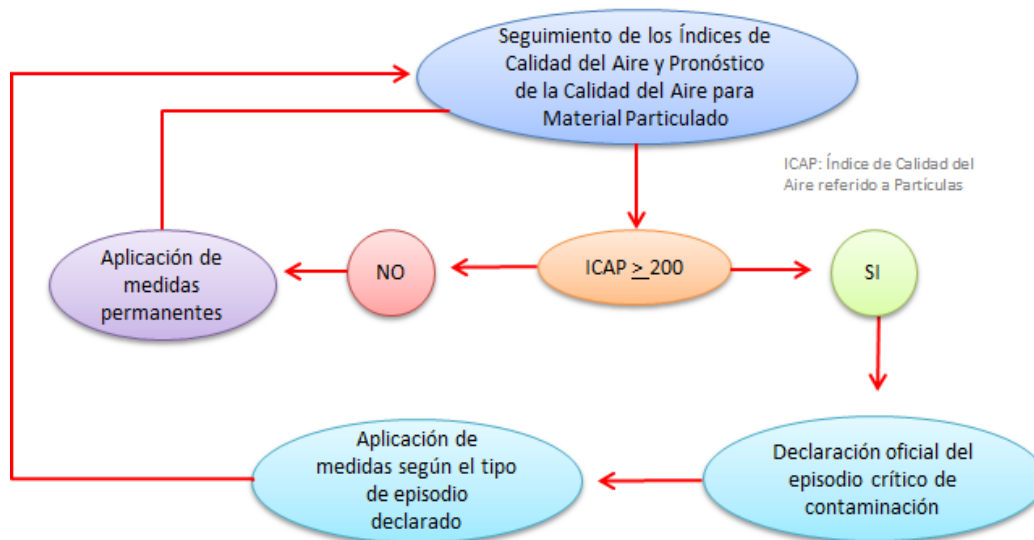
Seguimiento de los Índices de Calidad del Aire y Pronóstico de la Calidad del Aire para Material Particulado

ICAP: Índice de Calidad del Aire referido a Partículas

Aplicación de medidas permanentes

NO

ICAP $\geq$ 200

SI

Aplicación de medidas según el tipo de episodio declarado

Declaración oficial del episodio crítico de contaminación